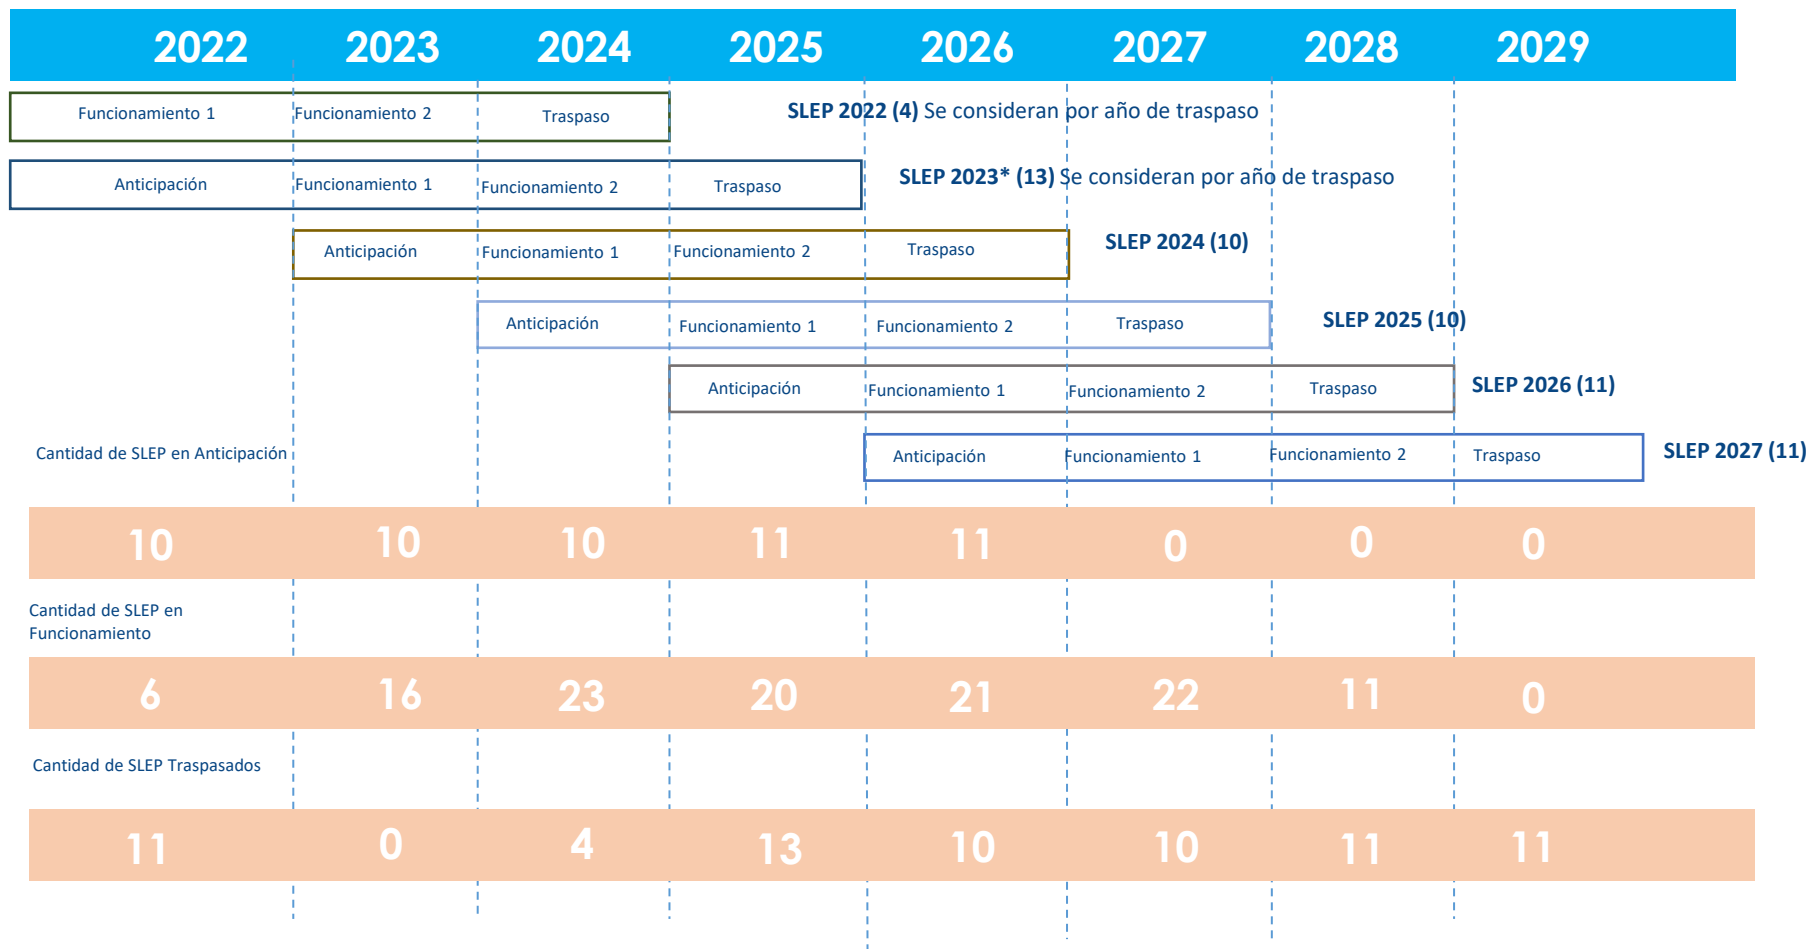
| 2022 | 2023 | 2024 | 2025 | 2026 | 2027 | 2028 | 2029 |
|---|---|---|---|---|---|---|---|

Funcionamiento 1 | Funcionamiento 2 | Traspaso — **SLEP 2022 (4)** Se consideran por año de traspaso

Anticipación | Funcionamiento 1 | Funcionamiento 2 | Traspaso — **SLEP 2023\* (13)** Se consideran por año de traspaso

Anticipación | Funcionamiento 1 | Funcionamiento 2 | Traspaso — **SLEP 2024 (10)**

Anticipación | Funcionamiento 1 | Funcionamiento 2 | Traspaso — **SLEP 2025 (10)**

Anticipación | Funcionamiento 1 | Funcionamiento 2 | Traspaso — **SLEP 2026 (11)**

Anticipación | Funcionamiento 1 | Funcionamiento 2 | Traspaso — **SLEP 2027 (11)**

Cantidad de SLEP en Anticipación

| 10 | 10 | 10 | 11 | 11 | 0 | 0 | 0 |
|---|---|---|---|---|---|---|---|

Cantidad de SLEP en Funcionamiento

| 6 | 16 | 23 | 20 | 21 | 22 | 11 | 0 |
|---|---|---|---|---|---|---|---|

Cantidad de SLEP Traspasados

| 11 | 0 | 4 | 13 | 10 | 10 | 11 | 11 |
|---|---|---|---|---|---|---|---|